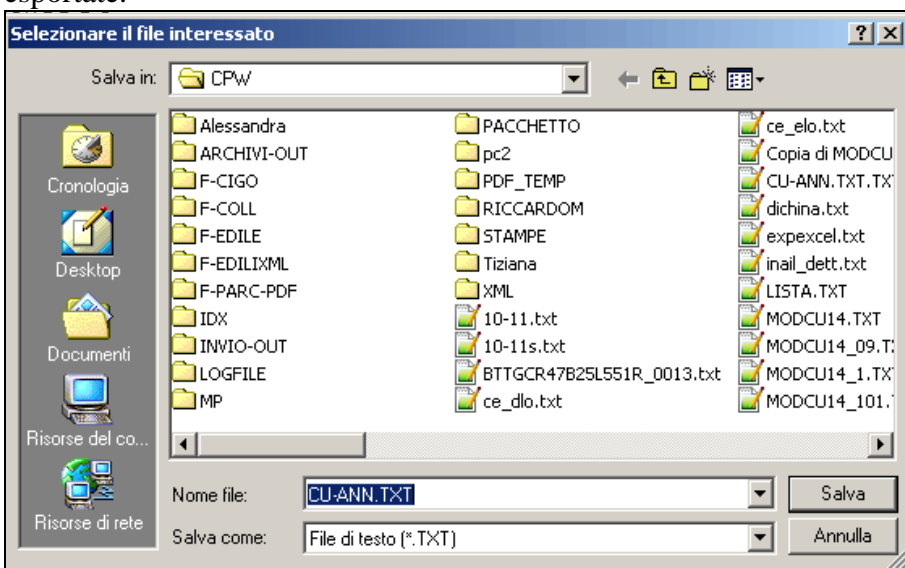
esportate:

Selezionare il file interessato

?

Salva in: CPW

Cronologia
Desktop
Documenti
Risorse del co...
Risorse di rete

Alessandra
ARCHIVI-OUT
F-CIGO
F-COLL
F-EDILE
F-EDILIXML
F-PARC-PDF
IDX
INVIO-OUT
LOGFILE
MP

PACCHETTO
pc2
PDF_TEMP
RICCARDOM
STAMPE
Tiziana
XML
10-11.txt
10-11s.txt
BTTGCR47B25L551R_0013.txt
ce_dlo.txt

ce_elo.txt
Copia di MODCU
CU-ANN.TXT.TXT
dichina.txt
expexcel.txt
inail_dett.txt
LISTA.TXT
MODCU14.TXT
MODCU14_09.T
MODCU14_1.TXT
MODCU14_101.

Nome file: CU-ANN.TXT
Salva
Salva come: File di testo (*.TXT)
Annulla